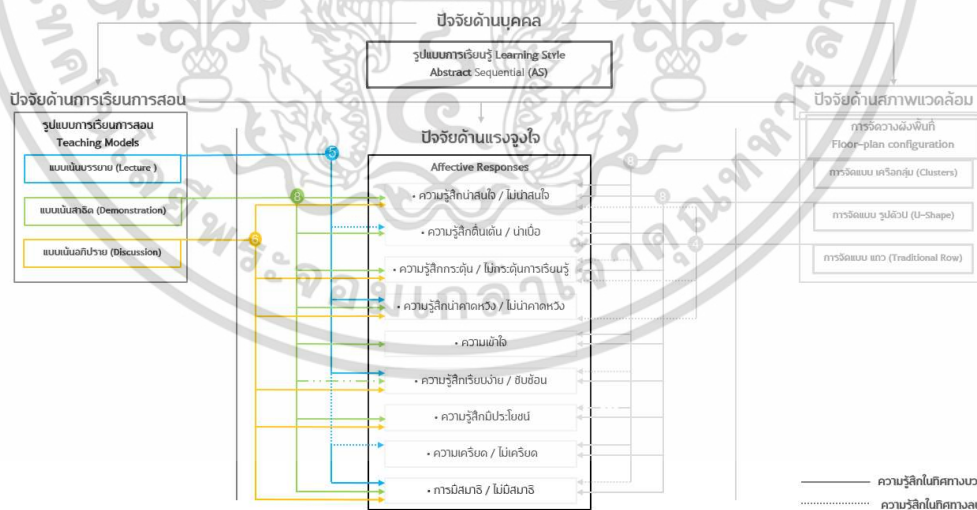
ปัจจัยด้านบุคคล

รูปแบบการเรียนรู้ Learning Style
Abstract Sequential (AS)

ปัจจัยด้านการเรียนการสอน

รูปแบบการเรียนการสอน
Teaching Models

แบบเน้นบรรยาย (Lecture)

แบบเน้นสาธิต (Demonstration)

แบบเน้นอภิปราย (Discussion)

ปัจจัยด้านแรงจูงใจ

Affective Responses

• ความรู้สึกน่าสนใจ / ไม่น่าสนใจ

• ความรู้สึกตื่นเต้น / น่าเบื่อ

• ความรู้สึกกระตุ้น / ไม่กระตุ้นการเรียนรู้

• ความรู้สึกน่าคาดหวัง / ไม่น่าคาดหวัง

• ความเข้าใจ

• ความรู้สึกเรียบง่าย / ซับซ้อน

• ความรู้สึกมีประโยชน์

• ความเครียด / ไม่เครียด

• การมีสมาธิ / ไม่มีสมาธิ

ปัจจัยด้านสภาพแวดล้อม

การจัดวางผังพื้นที่
Floor-plan configuration

การจัดแบบ เครือกลุ่ม (Clusters)

การจัดแบบ รูปตัวยู (U-Shape)

การจัดแบบ แถว (Traditional Row)

5

8

6

8

4

ความรู้สึกในทิศทางบว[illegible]

ความรู้สึกในทิศทางล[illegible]